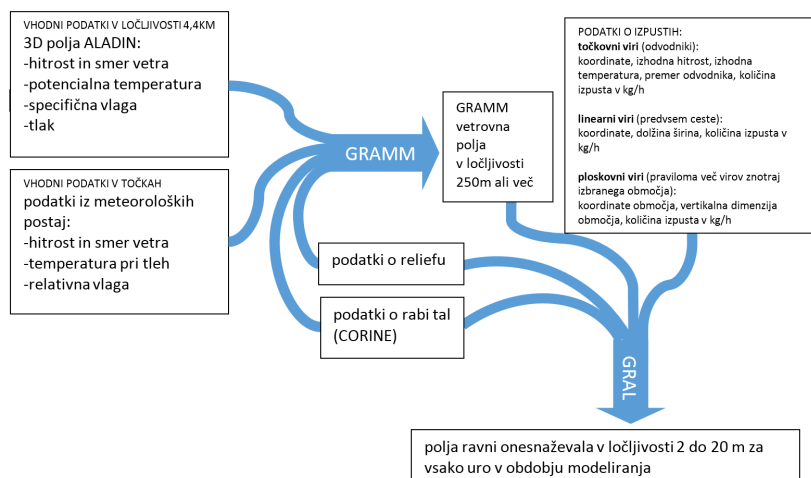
VHODNI PODATKI V LOČLJIVOSTI 4,4KM
3D polja ALADIN:
-hitrost in smer vetra
-potencialna temperatura
-specifična vlaga
-tlak

VHODNI PODATKI V TOČKAH
podatki iz meteoroloških postaj:
-hitrost in smer vetra
-temperatura pri tleh
-relativna vlaga

GRAMM

GRAMM vetrovna polja v ločljivosti 250m ali več

PODATKI O IZPUSTIH:
točkovni viri (odvodniki): koordinate, izhodna hitrost, izhodna temperatura, premer odvodnika, količina izpusta v kg/h

linearni viri (predvsem ceste): koordinate, dolžina širina, količina izpusta v kg/h

ploskovni viri (praviloma več virov znotraj izbranega območja): koordinate območja, vertikalna dimenzija območja, količina izpusta v kg/h

podatki o reliefu

podatki o rabi tal (CORINE)

GRAL

polja ravni onesnaževala v ločljivosti 2 do 20 m za vsako uro v obdobju modeliranja